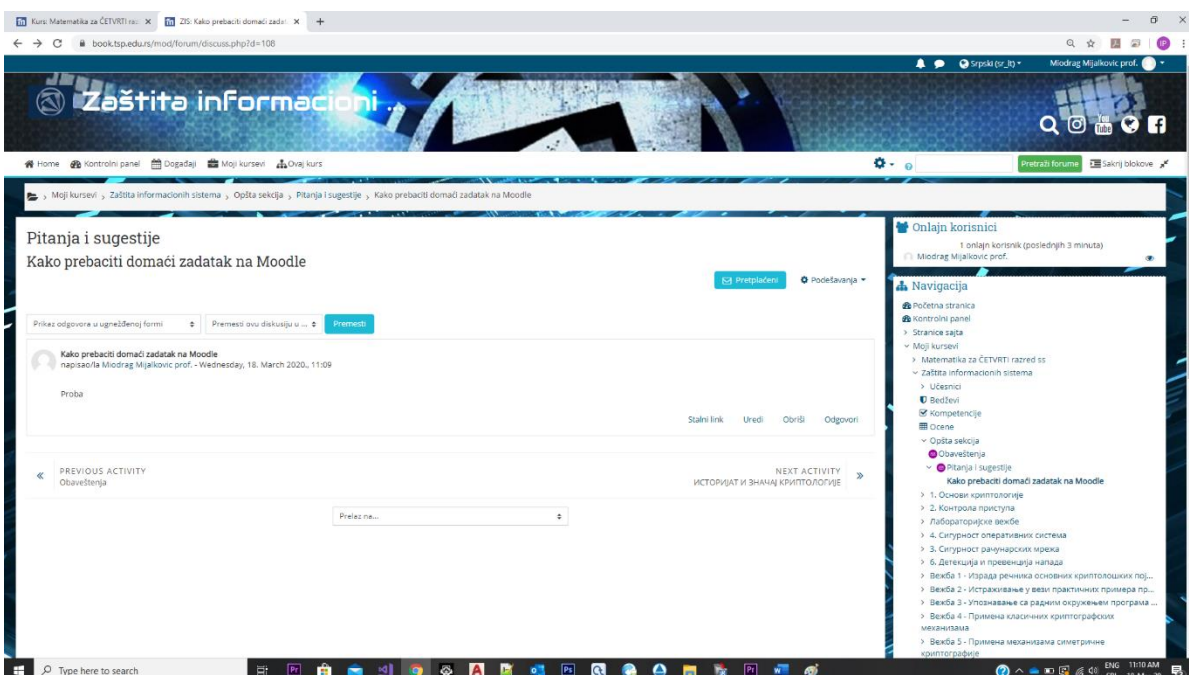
Kurs: Matematika za ČETVRTI raz ×
ZIS: Kako prebaciti domaći zadat ×
+

book.tsp.edu.rs/mod/forum/discuss.php?d=108

Srpski (sr_lt)
Miodrag Mijalkovic prof.

Zaštita informacioni...

Home
Kontrolni panel
Događaji
Moji kursevi
Ovaj kurs

Pretraži forume
Sakrij blokove

Moji kursevi › Zaštita informacionih sistema › Opšta sekcija › Pitanja i sugestije › Kako prebaciti domaći zadatak na Moodle

Pitanja i sugestije

Kako prebaciti domaći zadatak na Moodle

Pretplaćeni
Podešavanja

Prikaz odgovora u ugnežđenoj formi
Premesti ovu diskusiju u ...
Premesti

Kako prebaciti domaći zadatak na Moodle
napisao/la Miodrag Mijalkovic prof. - Wednesday, 18. March 2020., 11:09

Proba

Stalni link
Uredi
Obriši
Odgovori

PREVIOUS ACTIVITY
Obaveštenja

NEXT ACTIVITY
ИСТОРИЈАТ И ЗНАЧАЈ КРИПТОЛОГИЈЕ

Prelaz na...

Onlajn korisnici
1 onlajn korisnik (poslednjih 3 minuta)
Miodrag Mijalkovic prof.

Navigacija
Početna stranica
Kontrolni panel
Stranice sajta
Moji kursevi
Matematika za ČETVRTI razred ss
Zaštita informacionih sistema
Učesnici
Bedževi
Kompetencije
Ocene
Opšta sekcija
Obaveštenja
Pitanja i sugestije
Kako prebaciti domaći zadatak na Moodle
1. Основи криптологије
2. Контрола приступа
Лабораторијске вежбе
4. Сигурност оперативних система
3. Сигурност рачунарских мрежа
6. Детекција и превенција напада
Вежба 1 - Израда речника основних криптолошких пој...
Вежба 2 - Истраживање у вези практичних примера пр...
Вежба 3 - Упознавање са радним окружењем програма ...
Вежба 4 - Примена класичних криптографских механизама
Вежба 5 - Примена механизама симетричне криптографије

Type here to search
ENG
11:10 AM